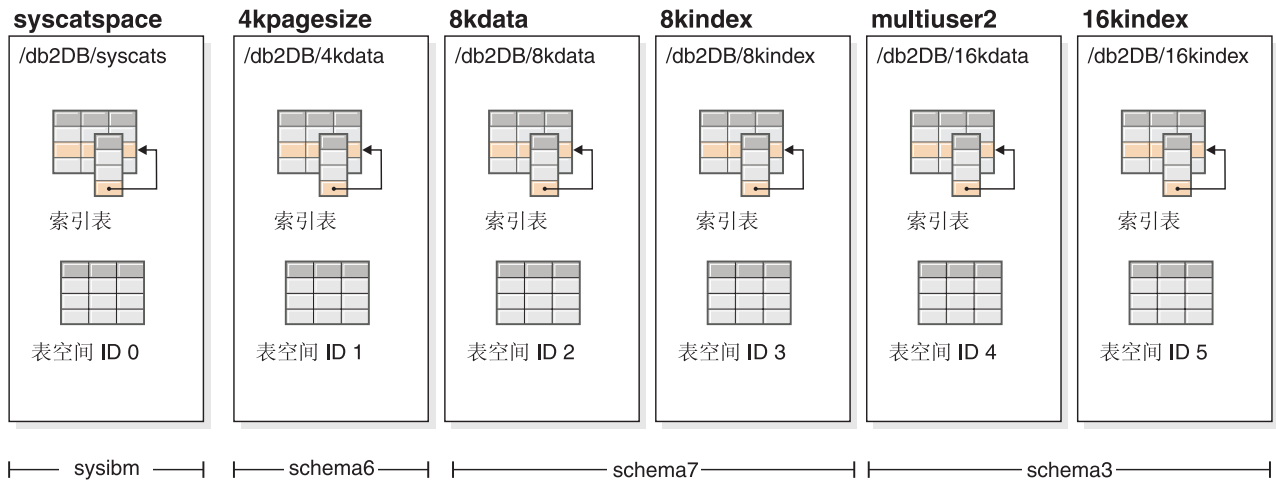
syscatspace
/db2DB/syscats
索引表
表空间 ID 0

4kpagesize
/db2DB/4kdata
索引表
表空间 ID 1

8kdata
/db2DB/8kdata
索引表
表空间 ID 2

8kindex
/db2DB/8kindex
索引表
表空间 ID 3

multiuser2
/db2DB/16kdata
索引表
表空间 ID 4

16kindex
/db2DB/16kindex
索引表
表空间 ID 5

sysibm
schema6
schema7
schema3